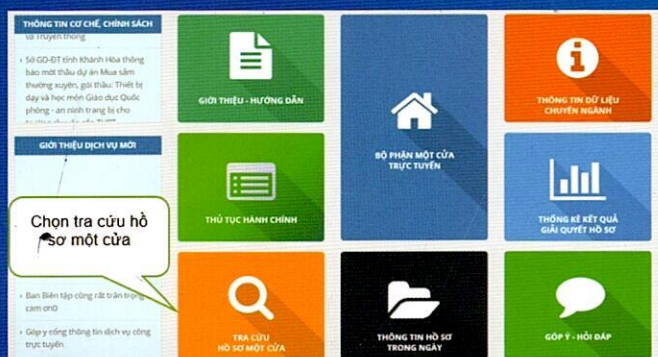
THÔNG TIN CƠ CHẾ, CHÍNH SÁCH

và Truyền thông

- Sở GD-ĐT tỉnh Khánh Hòa thông báo mời thầu dự án Mua sắm thường xuyên, gói thầu: Thiết bị dạy và học môn Giáo dục Quốc phòng - an ninh trang bị cho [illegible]

GIỚI THIỆU DỊCH VỤ MỚI

Chọn tra cứu hồ sơ một cửa

- Ban Biên tập công rất trân trọng cảm ơn

- Góp ý cổng thông tin dịch vụ công trực tuyến

GIỚI THIỆU - HƯỚNG DẪN

BỘ PHẬN MỘT CỬA TRỰC TUYẾN

THÔNG TIN DỮ LIỆU CHUYÊN NGÀNH

THỦ TỤC HÀNH CHÍNH

THỐNG KÊ KẾT QUẢ GIẢI QUYẾT HỒ SƠ

TRA CỨU HỒ SƠ MỘT CỬA

THÔNG TIN HỒ SƠ TRONG NGÀY

GÓP Ý - HỎI ĐÁP